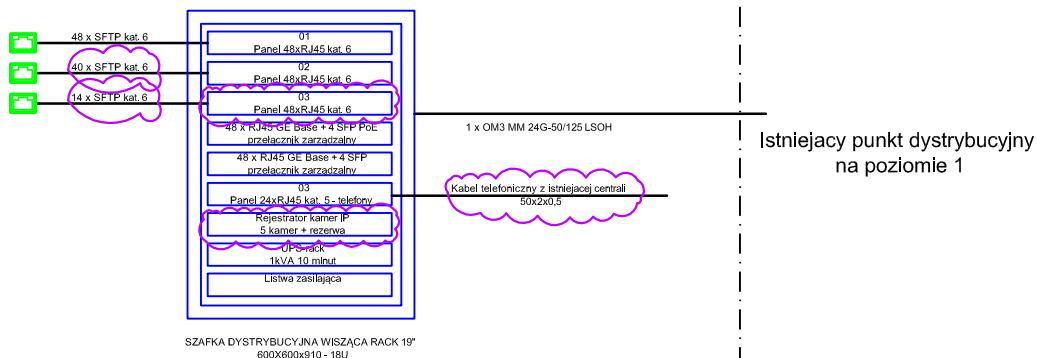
48 x SFTP kat. 6

40 x SFTP kat. 6

14 x SFTP kat. 6

01
Panel 48xRJ45 kat. 6

02
Panel 48xRJ45 kat. 6

03
Panel 48xRJ45 kat. 6

48 x RJ45 GE Base + 4 SFP PoE
przełacznik zarzadzalny

48 x RJ45 GE Base + 4 SFP
przełacznik zarzadzalny

03
Panel 24xRJ45 kat. 5 - telefony

Rejestrator kamer IP
5 kamer + rezerwa

UPS rack
1kVA 10 minut

Listwa zasilająca

1 x OM3 MM 24G-50/125 LSOH

Kabel telefoniczny z istniejacej centrali
50x2x0,5

Istniejacy punkt dystrybucyjny
na poziomie 1

SZAFKA DYSTRYBUCYJNA WISZĄCA RACK 19"
600X600x910 - 18U